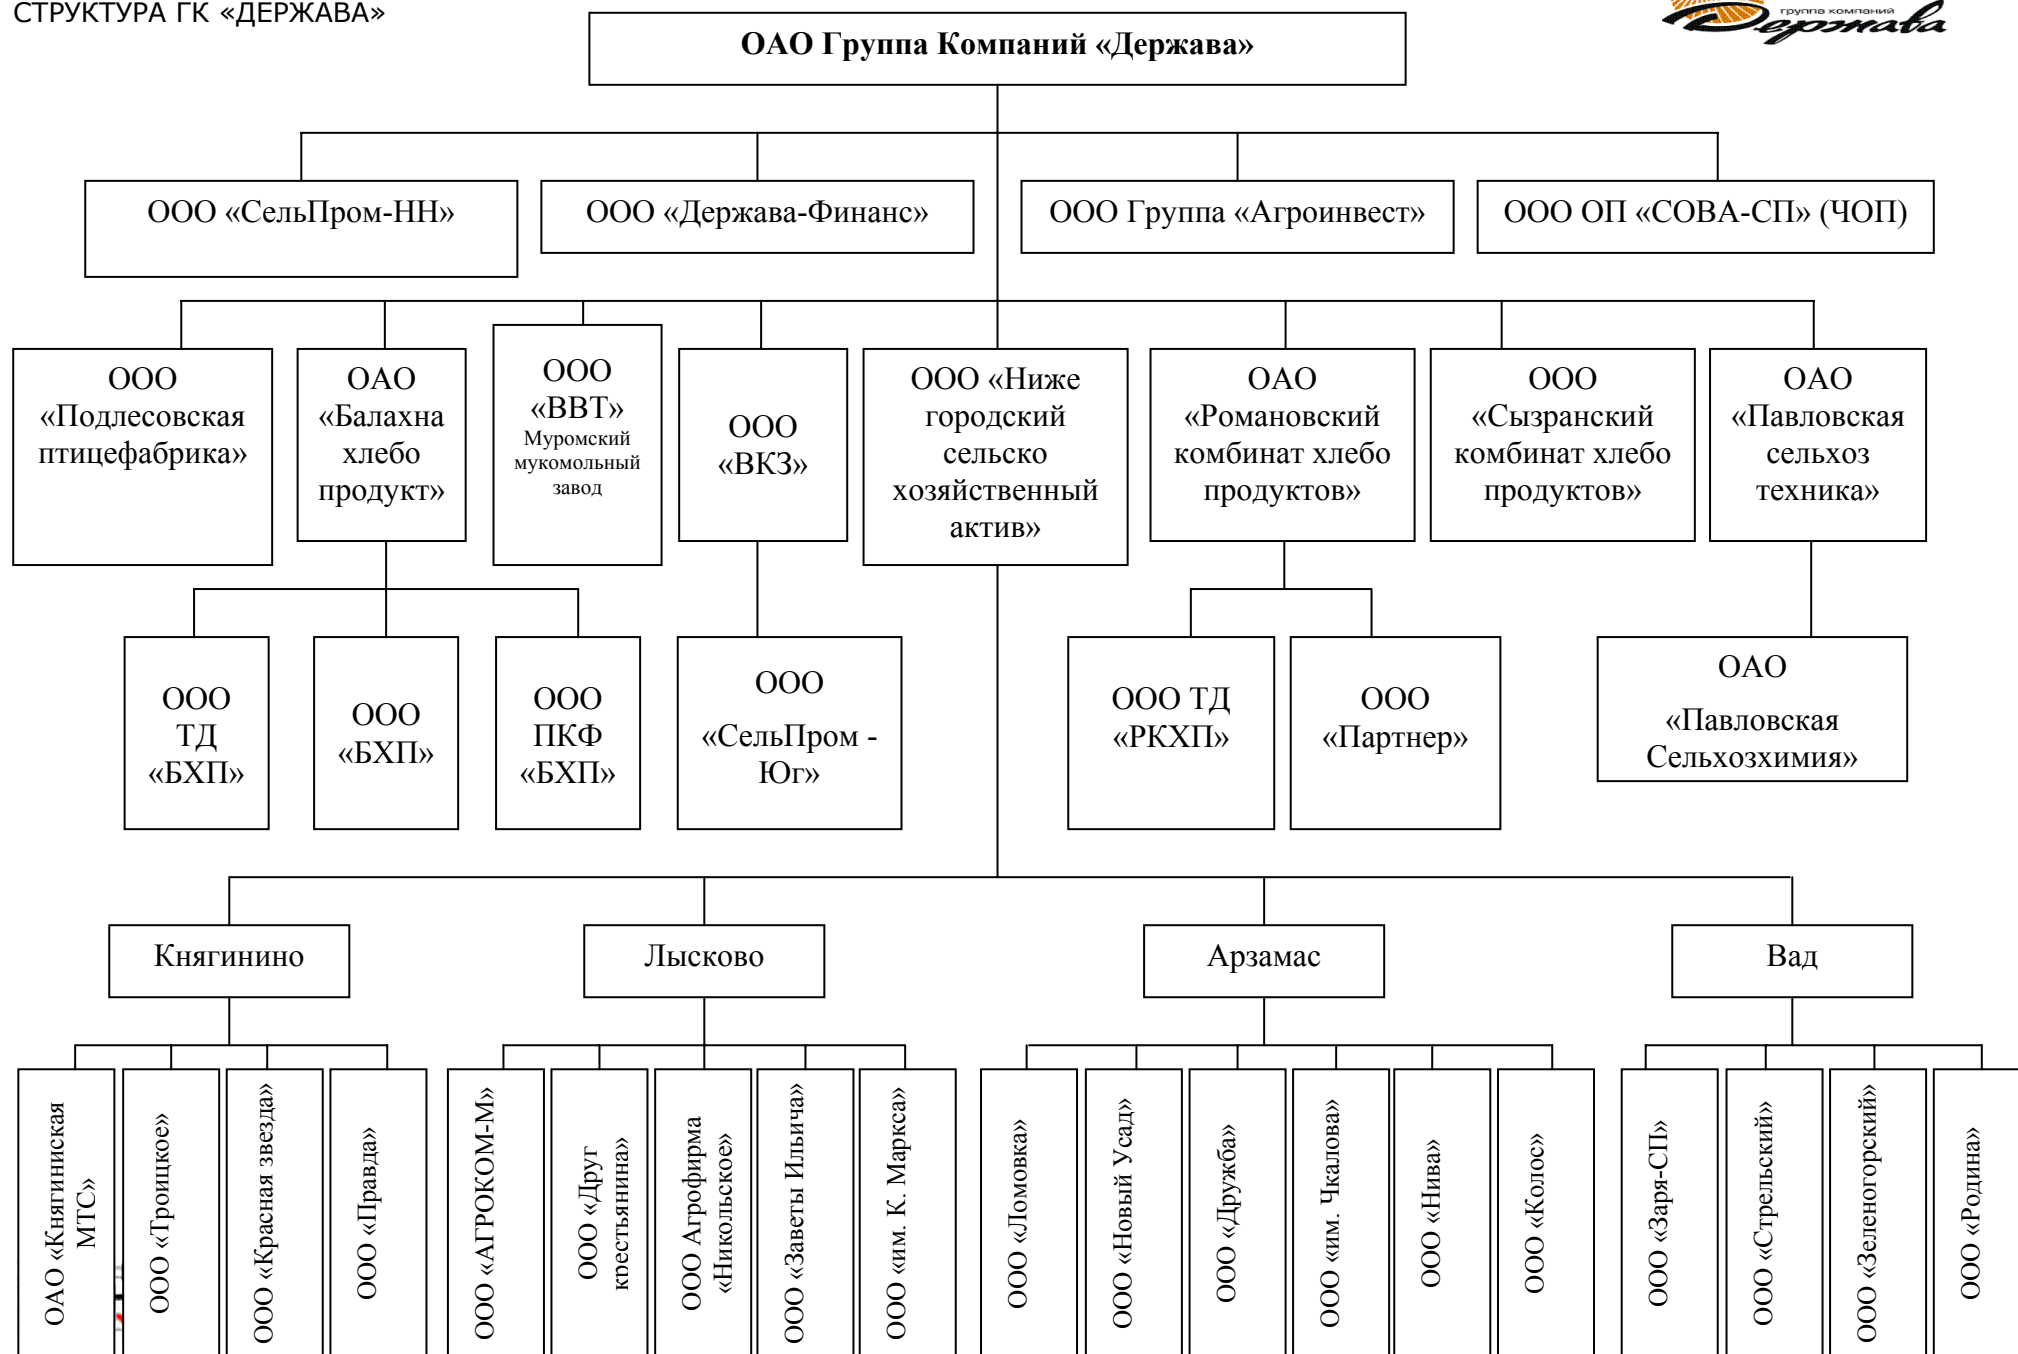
СТРУКТУРА ГК «ДЕРЖАВА»

группа компаний Держава

ОАО Группа Компаний «Держава»

ООО «СельПром-НН»

ООО «Держава-Финанс»

ООО Группа «Агроинвест»

ООО ОП «СОВА-СП» (ЧОП)

ООО «Подлесовская птицефабрика»

ОАО «Балахна хлебо продукт»

ООО «ВВТ» Муромский мукомольный завод

ООО «ВКЗ»

ООО «Ниже городский сельско хозяйственный актив»

ОАО «Романовский комбинат хлебо продуктов»

ООО «Сызранский комбинат хлебо продуктов»

ОАО «Павловская сельхоз техника»

ООО ТД «БХП»

ООО «БХП»

ООО ПКФ «БХП»

ООО «СельПром - Юг»

ООО ТД «РКХП»

ООО «Партнер»

ОАО «Павловская Сельхозхимия»

Княгинино

Лысково

Арзамас

Вад

ОАО «Княгининская МТС»

ООО «Троицкое»

ООО «Красная звезда»

ООО «Правда»

ООО «АГРОКОМ-М»

ООО «Друг крестьянина»

ООО Агрофирма «Никольское»

ООО «Заветы Ильича»

ООО «им. К. Маркса»

ООО «Ломовка»

ООО «Новый Усад»

ООО «Дружба»

ООО «им. Чкалова»

ООО «Нива»

ООО «Колос»

ООО «Заря-СП»

ООО «Стрельский»

ООО «Зеленогорский»

ООО «Родина»